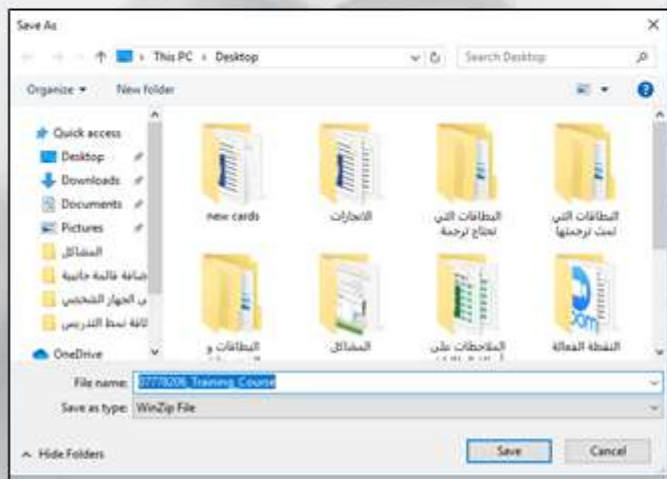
Save As

This PC › Desktop

Search Desktop

Organize ▾

New folder

Quick access

Desktop

Downloads

Documents

Pictures

المشاكل

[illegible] قائمة جانبية

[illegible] الجهاز الشخصي

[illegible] نمط التدريس

OneDrive

new cards

الانجازات

البطاقات التي تحتاج ترجمة

البطاقات التي تمت ترجمتها

البطاقات و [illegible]

المشاكل

الملاحظات على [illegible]

النقطة الفعالة

File name: 07778206_Training_Course

Save as type: WinZip File

Hide Folders

Save

Cancel